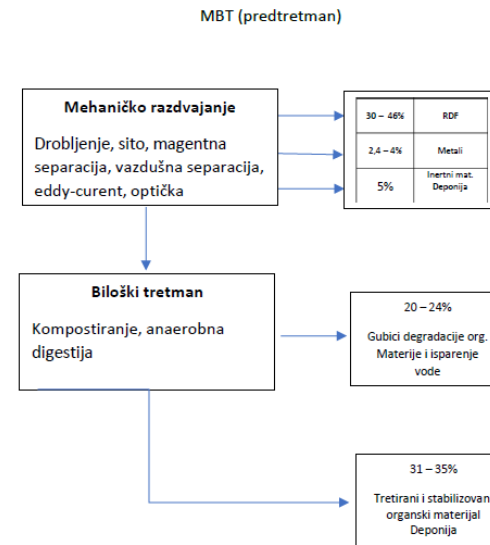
MBT (predtretman)

Mehaničko razdvajanje

Drobljenje, sito, magentna separacija, vazdušna separacija, eddy-curent, optička

| 30 – 46% | RDF |
|---|---|
| 2,4 – 4% | Metali |
| 5% | Inertni mat. Deponija |

Biološki tretman

Kompostiranje, anaerobna digestija

20 – 24%

Gubici degradacije org. Materije i isparenje vode

31 – 35%

Tretirani i stabilizovan organski materijal Deponija